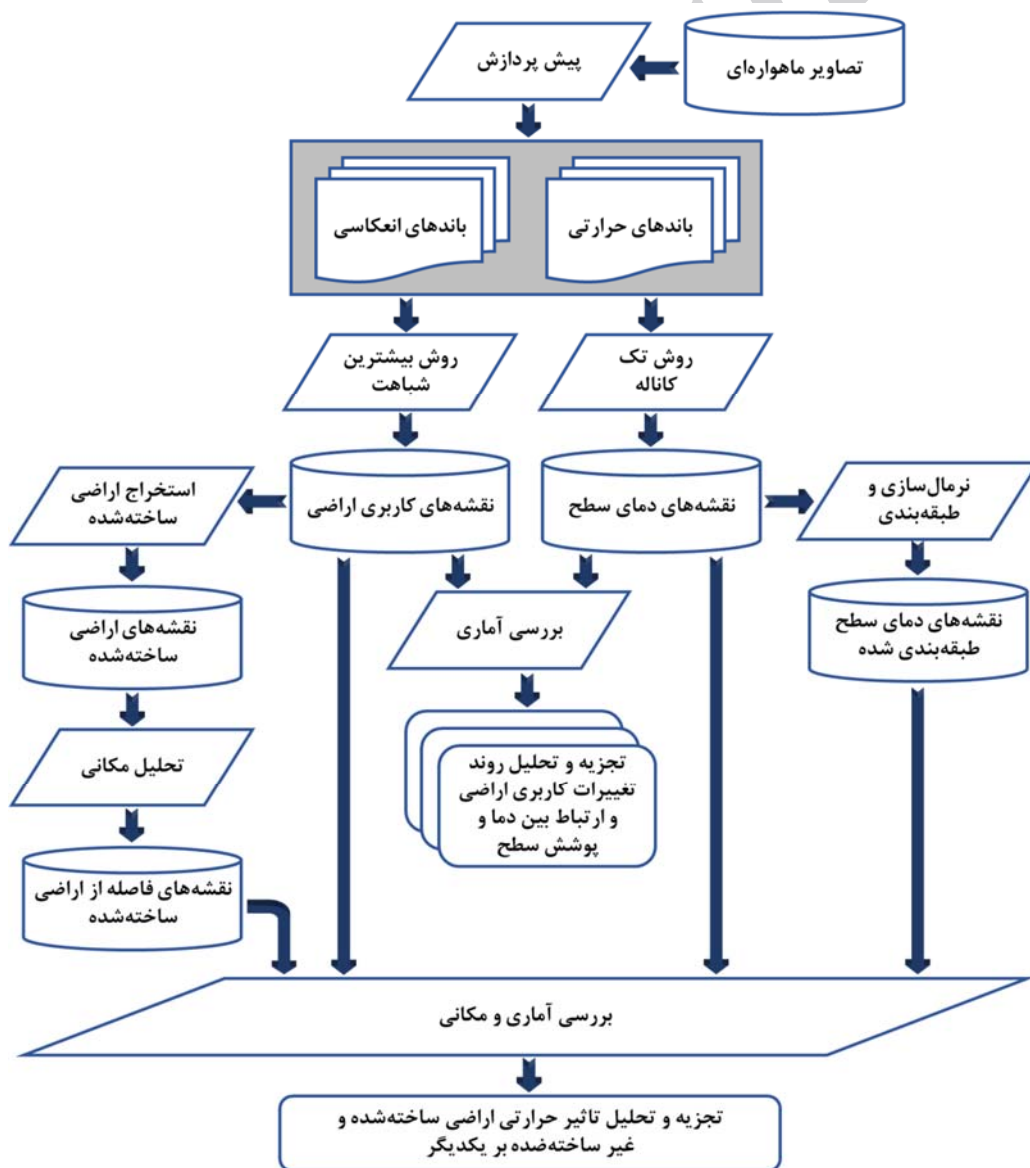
تصاویر ماهواره‌ای

پیش پردازش

باندهای حرارتی

باندهای انعکاسی

روش تک کاناله

روش بیشترین شباهت

نقشه‌های دمای سطح

نقشه‌های کاربری اراضی

نرمال‌سازی و طبقه‌بندی

استخراج اراضی ساخته‌شده

نقشه‌های دمای سطح طبقه‌بندی شده

نقشه‌های اراضی ساخته‌شده

بررسی آماری

تحلیل مکانی

تجزیه و تحلیل روند تغییرات کاربری اراضی و ارتباط بین دما و پوشش سطح

نقشه‌های فاصله از اراضی ساخته‌شده

بررسی آماری و مکانی

تجزیه و تحلیل تاثیر حرارتی اراضی ساخته‌شده و غیر ساخته‌ضده بر یکدیگر